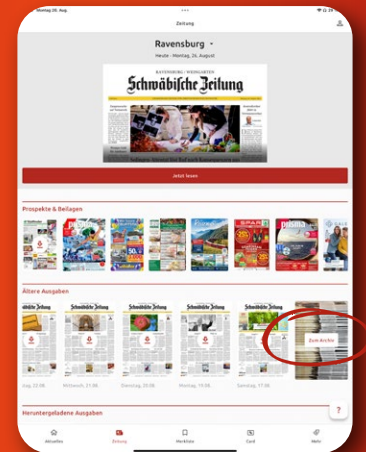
Montag 26. Aug.

Zeitung

Ravensburg
Heute - Montag, 26. August

RAVENSBURG · WEINGARTEN
Schwäbische Zeitung

Jetzt lesen

Prospekte & Beilagen

Ältere Ausgaben

Schwäbische Zeitung
Schwäbische Zeitung
Schwäbische Zeitung
Schwäbische Zeitung
Schwäbische Zeitung

Zum Archiv

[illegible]ag, 22.08.
Mittwoch, 21.08.
Dienstag, 20.08.
Montag, 19.08.
Samstag, 17.08.

Heruntergeladene Ausgaben

Aktuelles
Zeitung
Merkliste
Card
Mehr